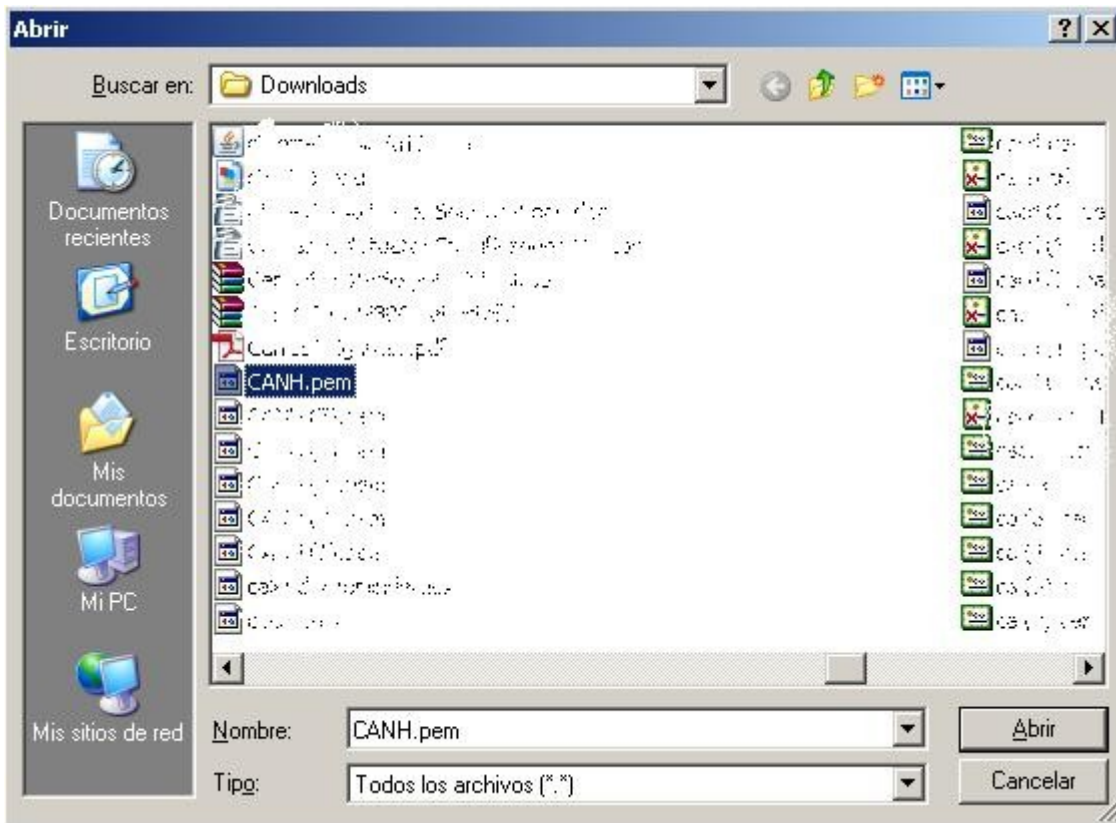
Abrir

?

Buscar en: Downloads

Documentos recientes

Escritorio

Mis documentos

Mi PC

Mis sitios de red

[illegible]
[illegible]
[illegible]
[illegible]
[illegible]
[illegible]
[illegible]
CANH.pem
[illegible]
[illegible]
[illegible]
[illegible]
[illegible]
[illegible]
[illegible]

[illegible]
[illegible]
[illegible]
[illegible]
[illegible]
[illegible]
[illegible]
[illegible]
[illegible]
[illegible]
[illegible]
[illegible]
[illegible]
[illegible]
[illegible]

Nombre: CANH.pem

Abrir

Tipo: Todos los archivos (*.*)

Cancelar